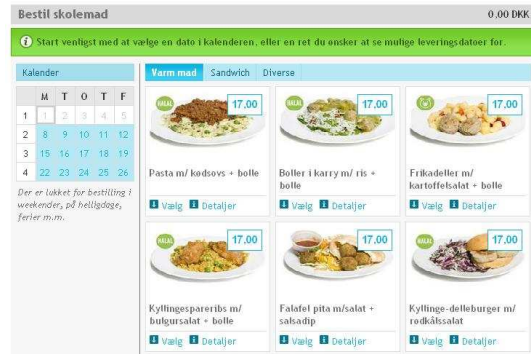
Bestil skolemad

0,00 DKK

Start ventligst med at vælge en dato i kalenderen, eller en ret du ønsker at se mulige leveringsdatoer for.

Kalender

|   | M | T | O | T | F |
|---|---|---|---|---|---|
| 1 | 1 | 2 | 3 | 4 | 5 |
| 2 | 8 | 9 | 10 | 11 | 12 |
| 3 | 15 | 16 | 17 | 18 | 19 |
| 4 | 22 | 23 | 24 | 25 | 26 |

Der er lukket for bestilling i weekender, på helligdage, ferier m.m.

Varm mad | Sandwich | Diverse

HALAL 17,00
Pasta m/ kødsovs + bolle
Vælg Detaljer

HALAL 17,00
Boller i karry m/ ris + bolle
Vælg Detaljer

17,00
Frikadeller m/ kartoffelsalat + bolle
Vælg Detaljer

HALAL 17,00
Kyllingespareribs m/ bulgursalat + bolle
Vælg Detaljer

17,00
Falafel pita m/salat + salsadip
Vælg Detaljer

HALAL 17,00
Kyllinge-delleburger m/ rødkålssalat
Vælg Detaljer